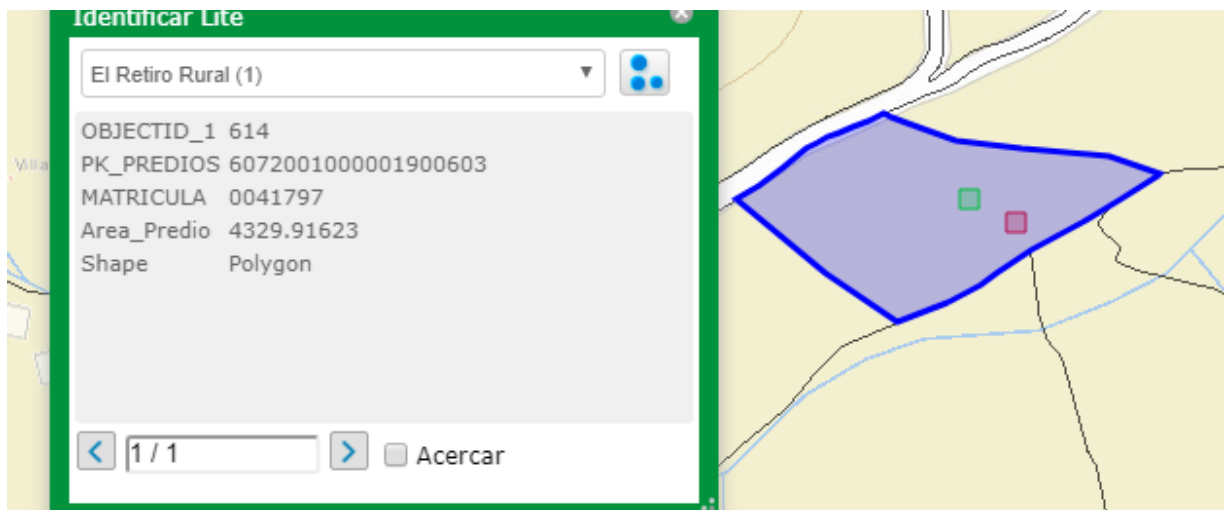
Identificar Lite

El Retiro Rural (1)

| | |
|---|---|
| OBJECTID_1 | 614 |
| PK_PREDIOS | 6072001000001900603 |
| MATRICULA | 0041797 |
| Area_Predio | 4329.91623 |
| Shape | Polygon |

1 / 1

Acercar

Villa